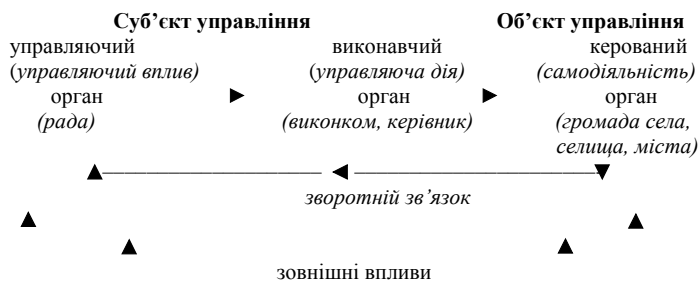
Суб'єкт управління

управляючий (управляючий вплив) орган (рада)

виконавчий (управляюча дія) орган (виконком, керівник)

Об'єкт управління

керований (самодіяльність) орган (громада села, селища, міста)

зворотній зв'язок

зовнішні впливи